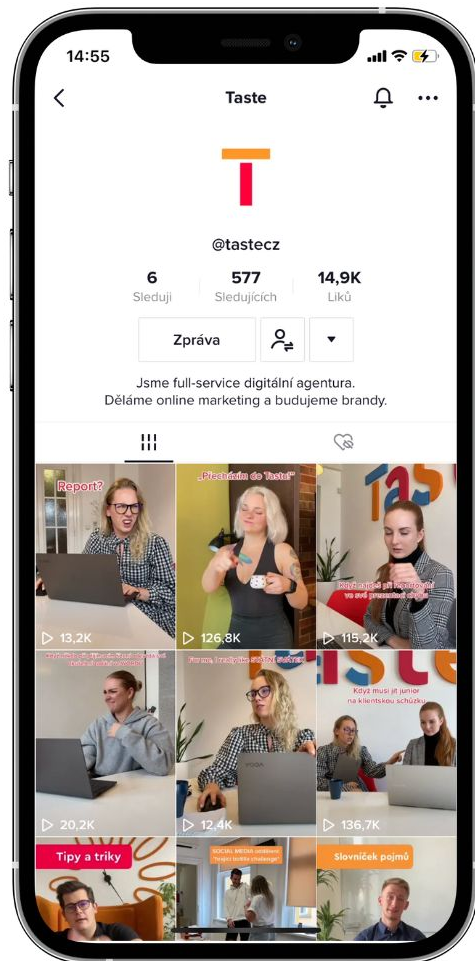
14:55

Taste

@tastecz

6
Sleduji

577
Sledujících

14,9K
Liků

Zpráva

Jsme full-service digitální agentura. Děláme online marketing a budujeme brandy.

Report?

13,2K

„Přecházím do Taste"

126,8K

Když zjistí při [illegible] ve své prezentaci chybu

115,2K

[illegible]

20,2K

For me, I really like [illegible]

12,4K

Když musí jít junior na klientskou schůzku

136,7K

Tipy a triky

SOCIAL MEDIA oddělení "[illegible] challenge"

Slovníček pojmů